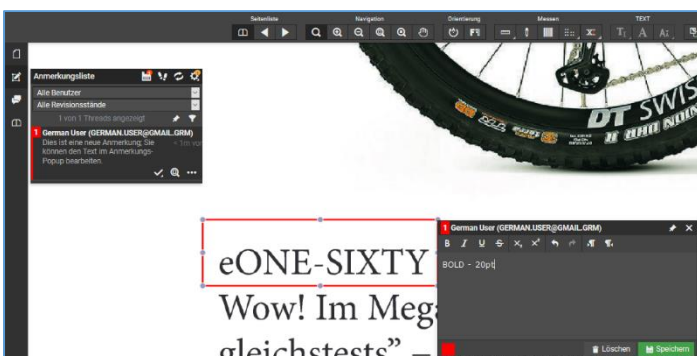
Seitenliste
Navigation
Orientierung
Messen
TEXT

Anmerkungsliste
Alle Benutzer
Alle Revisionsstände
1 von 1 Threads angezeigt
1 German User (GERMAN.USER@GMAIL.GRM)
Dies ist eine neue Anmerkung. Sie können den Text im Anmerkungs-Popup bearbeiten.
< 1m vor

DT SWISS

eONE-SIXTY
Wow! Im Mega
gleichstests" –

1 German User (GERMAN.USER@GMAIL.GRM)
B I U S
BOLD - 20pt
Löschen
Speichern